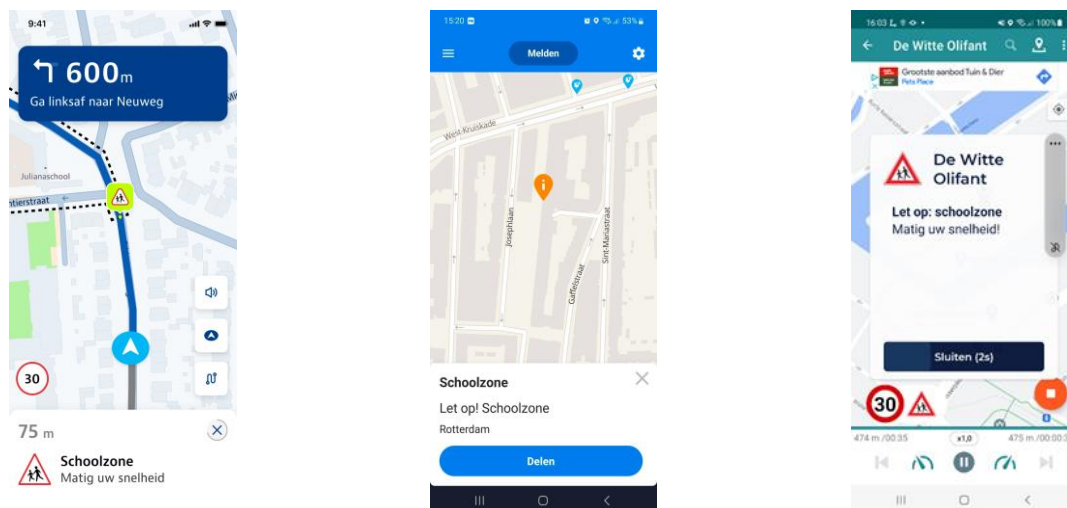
9:41

600m

Ga linksaf naar Neuweg

Julianaschool

ntierstraat

30

75 m

Schoolzone
Matig uw snelheid

15:20

53%

Melden

West-Kruiskade

Josephlaan

Gaffelstraat

Sint-Mariastraat

Schoolzone

Let op! Schoolzone

Rotterdam

Delen

16:03

100%

De Witte Olifant

Grootste aanbod Tuin & Dier
Pets Place

De Witte Olifant

Let op: schoolzone
Matig uw snelheid!

Sluiten (2s)

30

474 m /00:35

x1,0

475 m /00:03